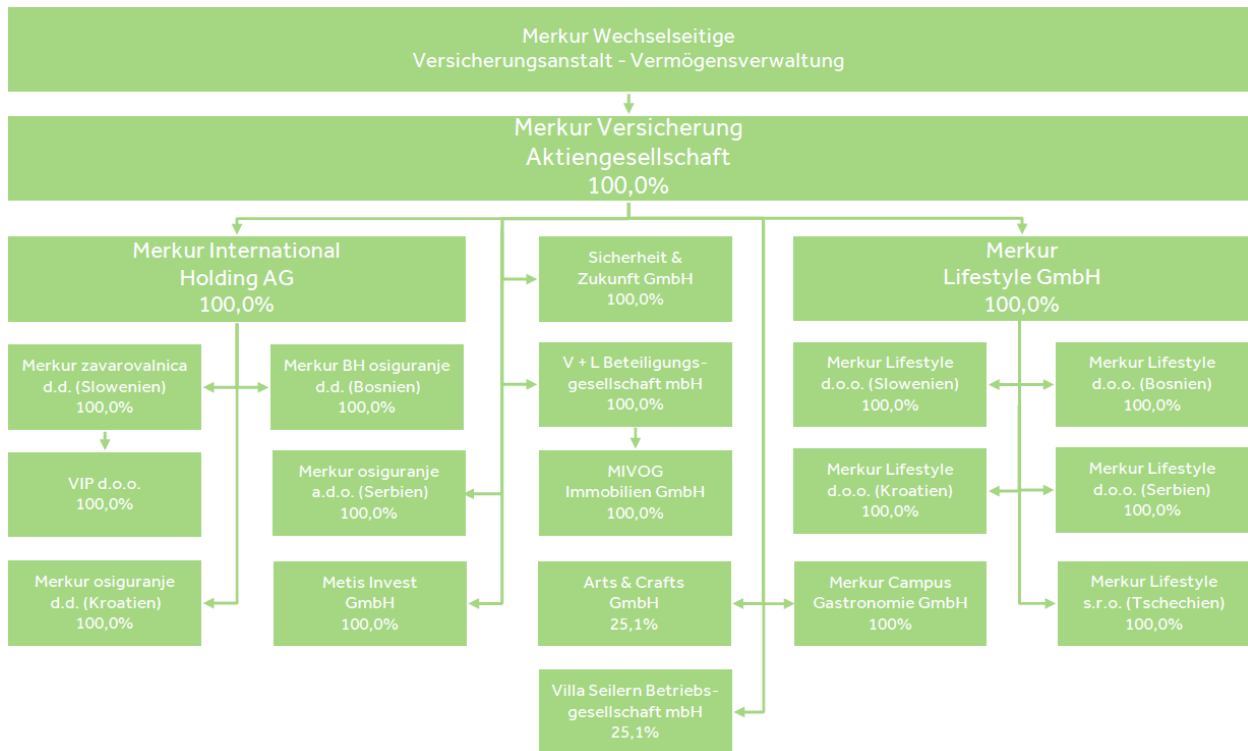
Merkur Wechselseitige Versicherungsanstalt - Vermögensverwaltung

Merkur Versicherung Aktiengesellschaft 100,0%

Merkur International Holding AG 100,0%

Sicherheit & Zukunft GmbH 100,0%

Merkur Lifestyle GmbH 100,0%

Merkur zavarovalnica d.d. (Slowenien) 100,0%

Merkur BH osiguranje d.d. (Bosnien) 100,0%

V + L Beteiligungsgesellschaft mbH 100,0%

Merkur Lifestyle d.o.o. (Slowenien) 100,0%

Merkur Lifestyle d.o.o. (Bosnien) 100,0%

VIP d.o.o. 100,0%

Merkur osiguranje a.d.o. (Serbien) 100,0%

MIVOG Immobilien GmbH 100,0%

Merkur Lifestyle d.o.o. (Kroatien) 100,0%

Merkur Lifestyle d.o.o. (Serbien) 100,0%

Merkur osiguranje d.d. (Kroatien) 100,0%

Metis Invest GmbH 100,0%

Arts & Crafts GmbH 25,1%

Merkur Campus Gastronomie GmbH 100%

Merkur Lifestyle s.r.o. (Tschechien) 100,0%

Villa Seilern Betriebsgesellschaft mbH 25,1%